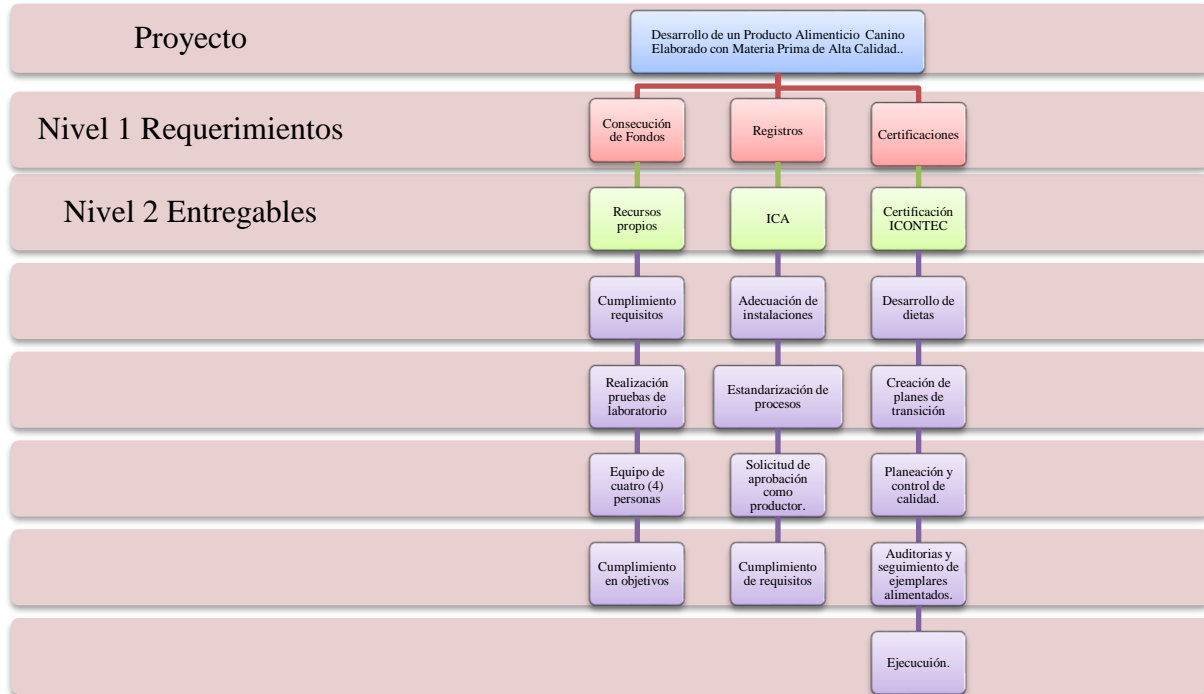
Proyecto

Desarrollo de un Producto Alimenticio Canino Elaborado con Materia Prima de Alta Calidad..

Nivel 1 Requerimientos

Consecución de Fondos

Registros

Certificaciones

Nivel 2 Entregables

Recursos propios

ICA

Certificación ICONTEC

Cumplimiento requisitos

Adecuación de instalaciones

Desarrollo de dietas

Realización pruebas de laboratorio

Estandarización de procesos

Creación de planes de transición

Equipo de cuatro (4) personas

Solicitud de aprobación como productor.

Planeación y control de calidad.

Cumplimiento en objetivos

Cumplimiento de requisitos

Auditorias y seguimiento de ejemplares alimentados.

Ejecución.